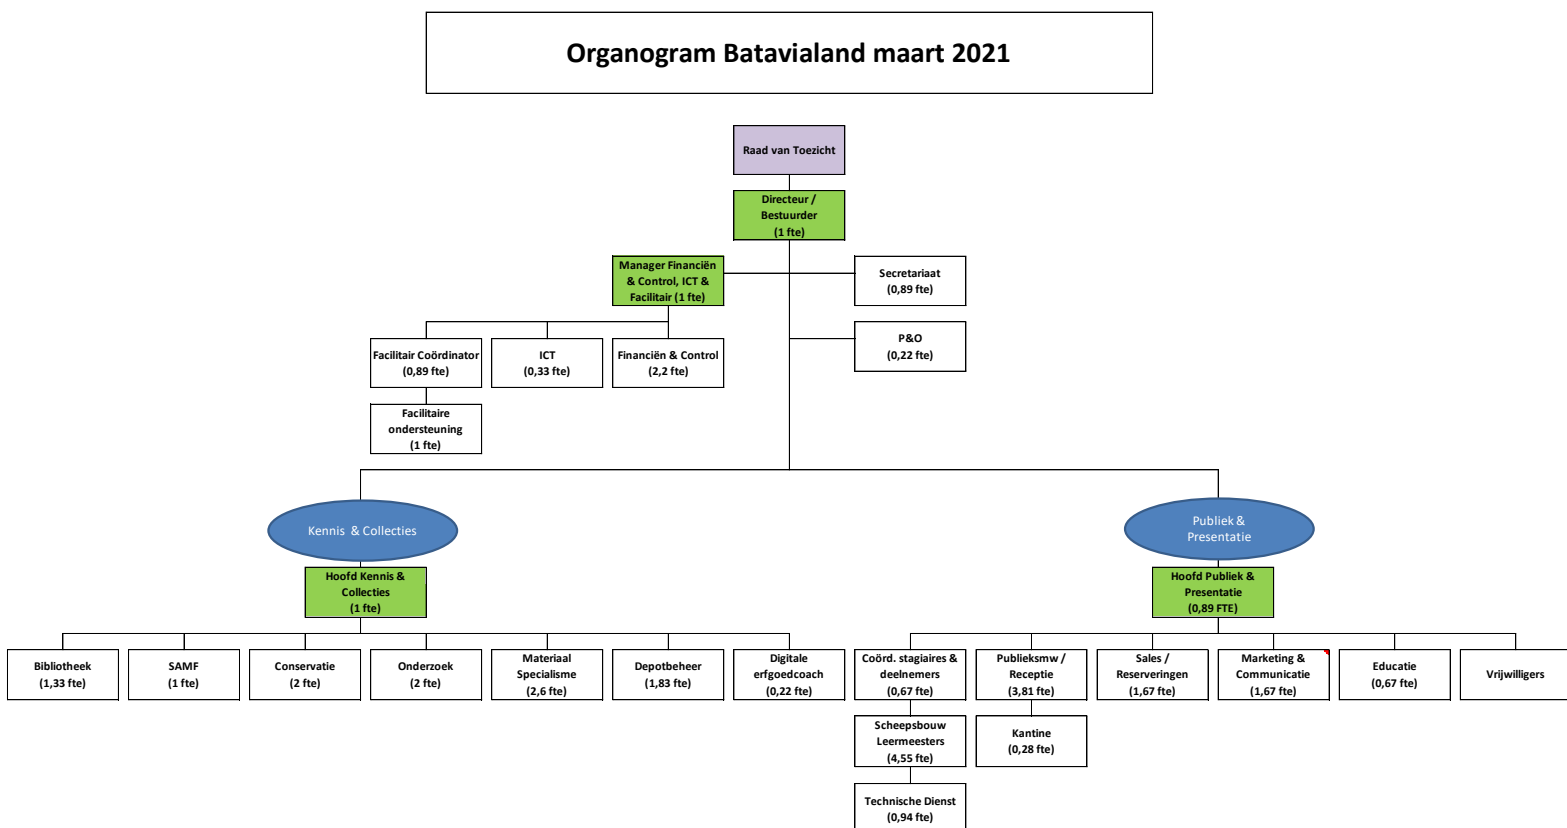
Organogram Batavialand maart 2021

Raad van Toezicht

Directeur / Bestuurder (1 fte)

Manager Financiën & Control, ICT & Facilitair (1 fte)

Secretariaat (0,89 fte)

P&O (0,22 fte)

Facilitair Coördinator (0,89 fte)

ICT (0,33 fte)

Financiën & Control (2,2 fte)

Facilitaire ondersteuning (1 fte)

Kennis & Collecties

Publiek & Presentatie

Hoofd Kennis & Collecties (1 fte)

Hoofd Publiek & Presentatie (0,89 FTE)

Bibliotheek (1,33 fte)

SAMF (1 fte)

Conservatie (2 fte)

Onderzoek (2 fte)

Materiaal Specialisme (2,6 fte)

Depotbeheer (1,83 fte)

Digitale erfgoedcoach (0,22 fte)

Coörd. stagiaires & deelnemers (0,67 fte)

Publieksmw / Receptie (3,81 fte)

Sales / Reserveringen (1,67 fte)

Marketing & Communicatie (1,67 fte)

Educatie (0,67 fte)

Vrijwilligers

Scheepsbouw Leermeesters (4,55 fte)

Kantine (0,28 fte)

Technische Dienst (0,94 fte)